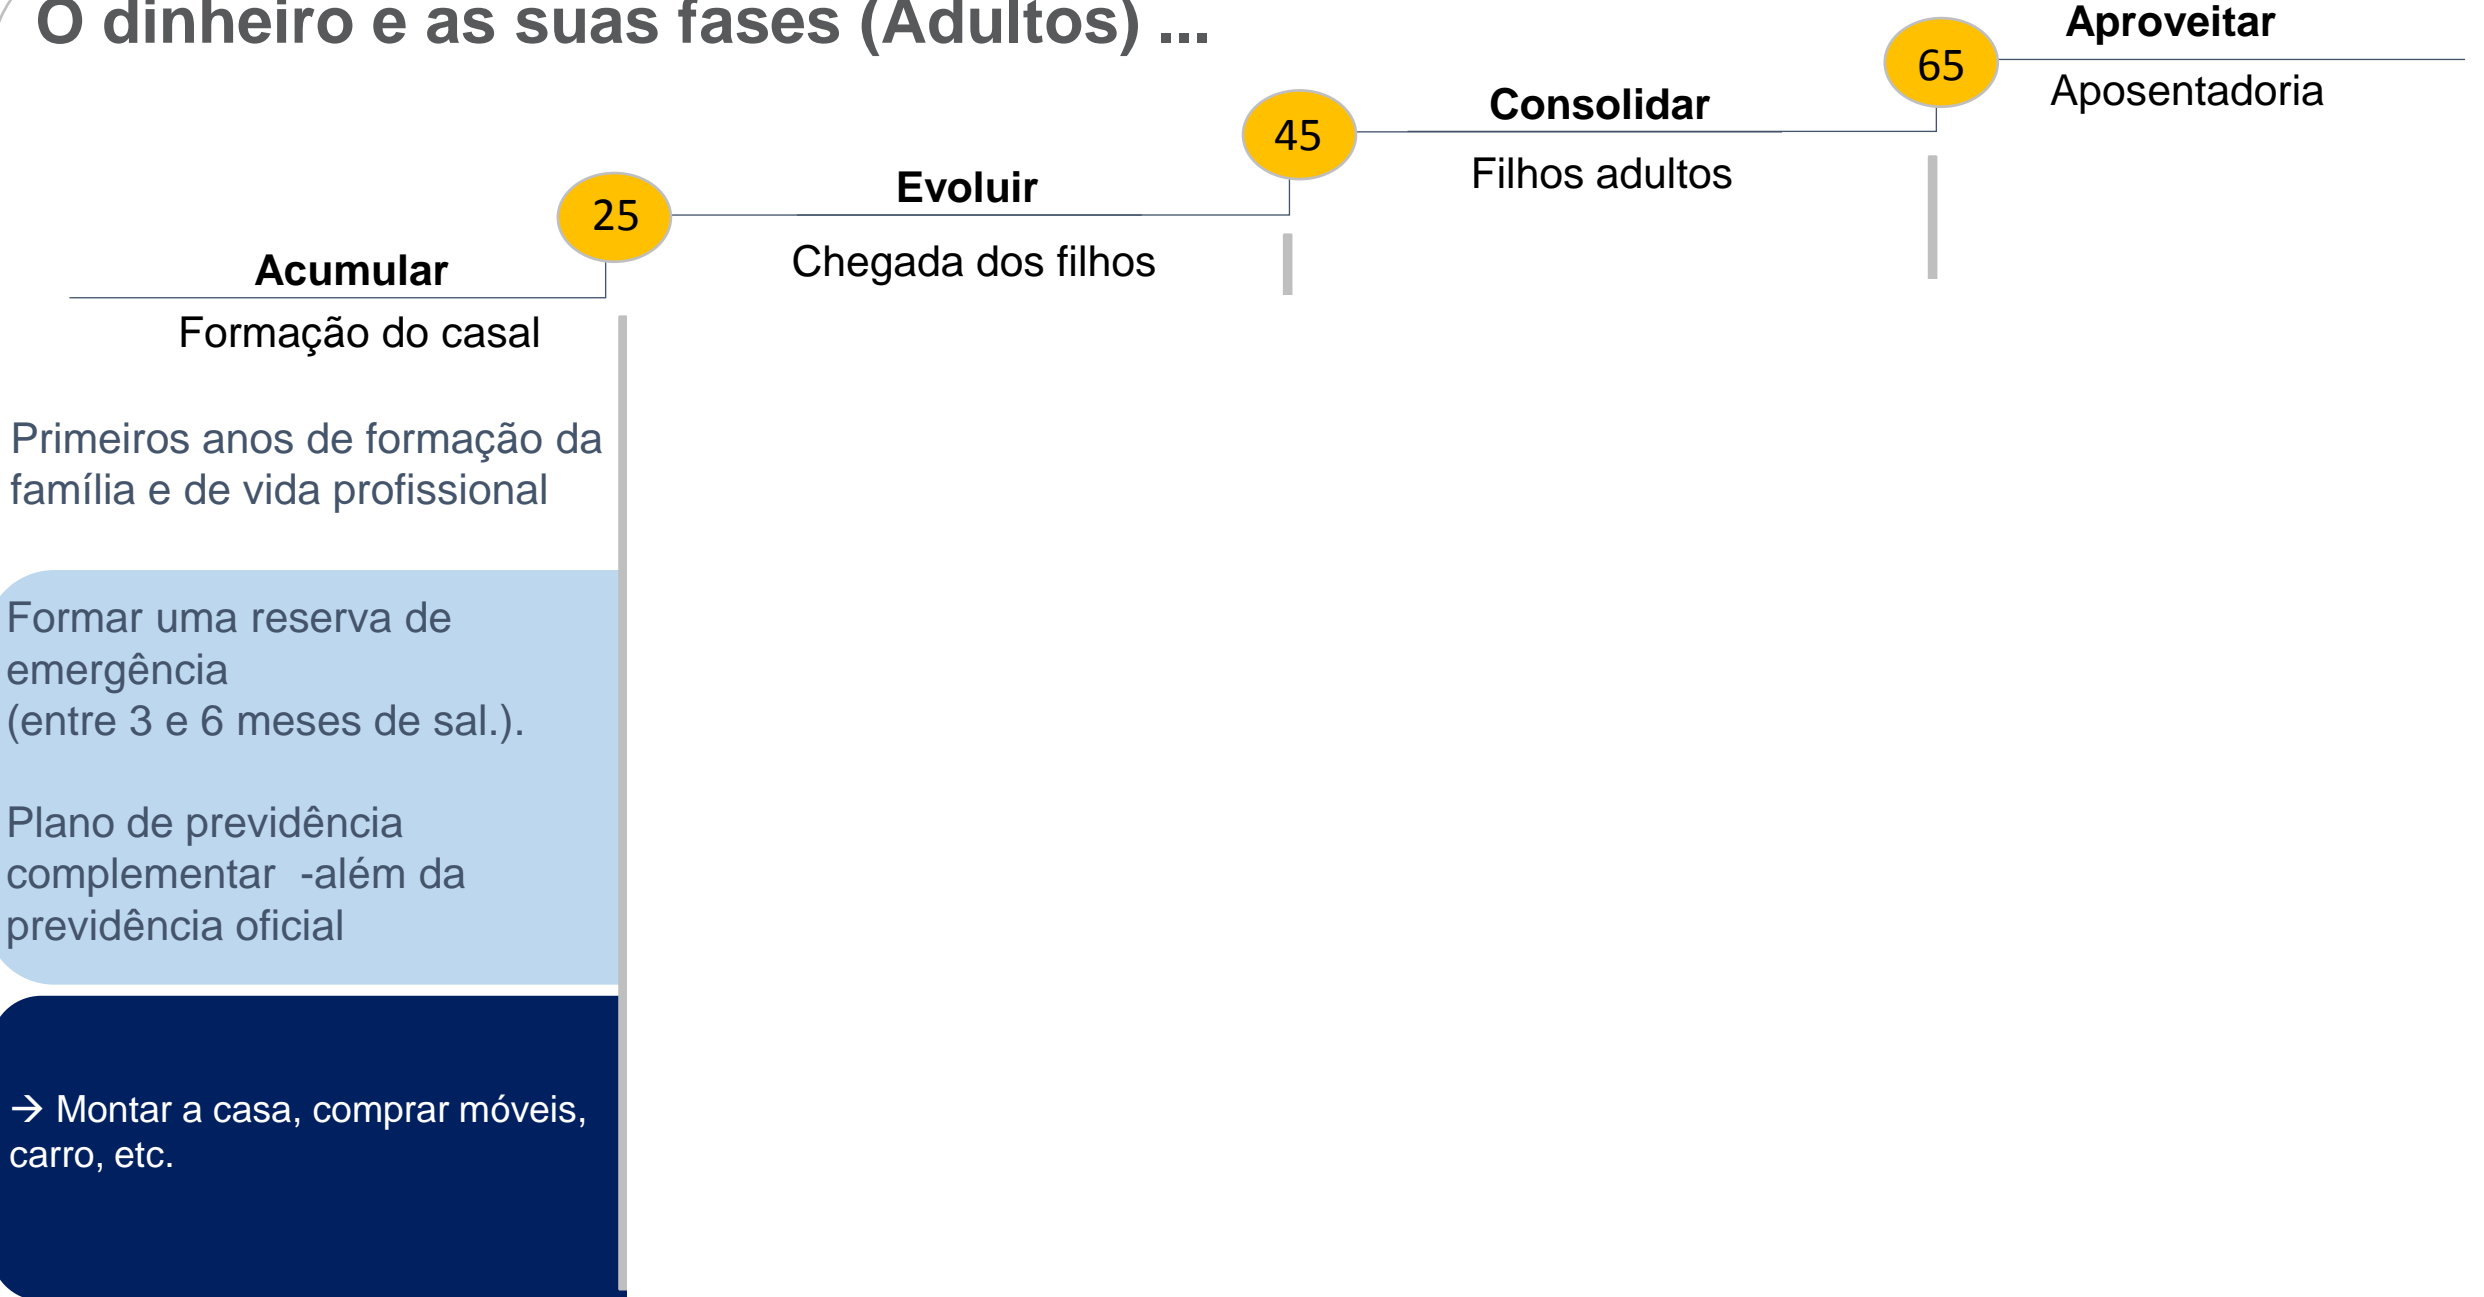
O dinheiro e as suas fases (Adultos) ...

65

Aproveitar

Aposentadoria

45

Consolidar

Filhos adultos

25

Evoluir

Chegada dos filhos

Acumular

Formação do casal

Primeiros anos de formação da família e de vida profissional

Formar uma reserva de emergência
(entre 3 e 6 meses de sal.).

Plano de previdência complementar -além da previdência oficial

→ Montar a casa, comprar móveis, carro, etc.